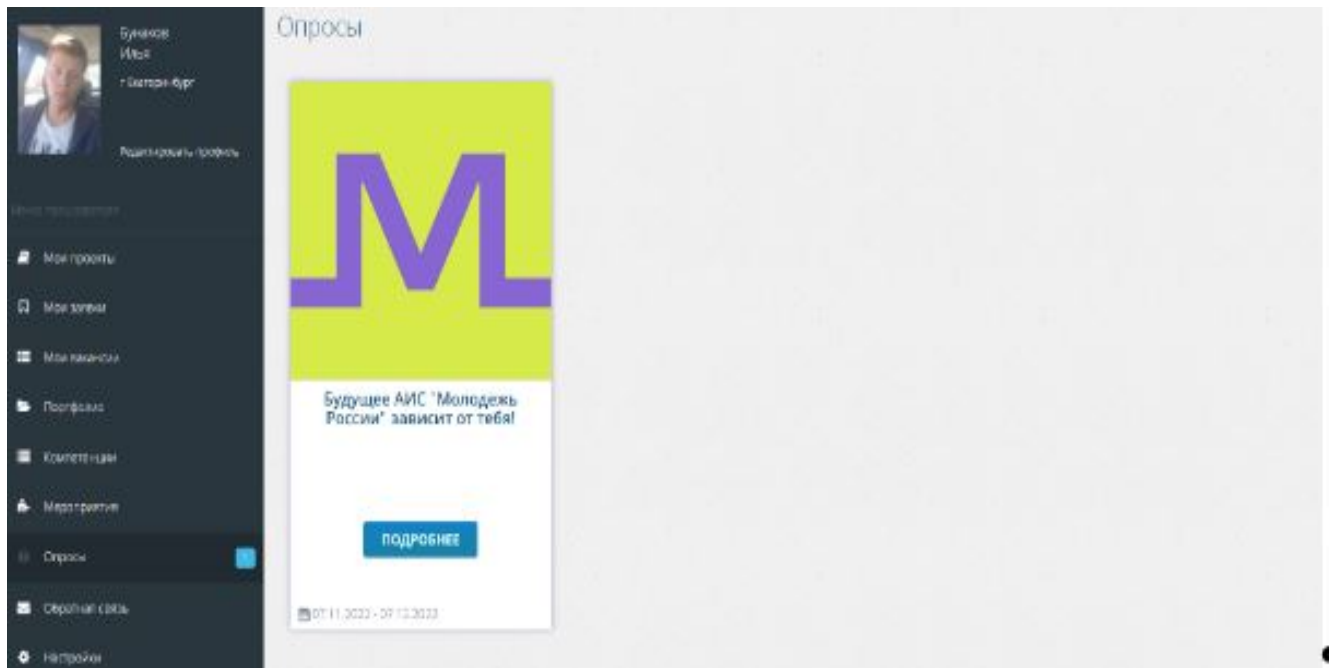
Буланов
Илья
г Екатеринбург

Редактировать профиль

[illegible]

Мои проекты

Мои заявки

Мои вакансии

Портфолио

Компетенции

Мероприятия

Опросы

Обратная связь

Настройки

Опросы

М

Будущее АИС "Молодежь России" зависит от тебя!

ПОДРОБНЕЕ

07.11.2023 - 07.12.2023